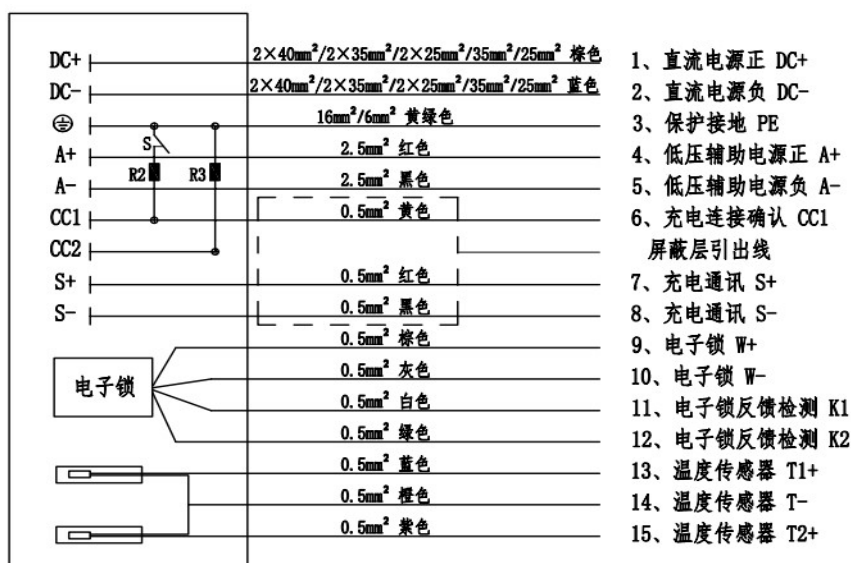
DC+
DC-
⏚
A+
A-
CC1
CC2
S+
S-
S
R2
R3
电子锁

$2\times40mm^2/2\times35mm^2/2\times25mm^2/35mm^2/25mm^2$ 棕色
$2\times40mm^2/2\times35mm^2/2\times25mm^2/35mm^2/25mm^2$ 蓝色
$16mm^2/6mm^2$ 黄绿色
$2.5mm^2$ 红色
$2.5mm^2$ 黑色
$0.5mm^2$ 黄色
$0.5mm^2$ 红色
$0.5mm^2$ 黑色
$0.5mm^2$ 棕色
$0.5mm^2$ 灰色
$0.5mm^2$ 白色
$0.5mm^2$ 绿色
$0.5mm^2$ 蓝色
$0.5mm^2$ 橙色
$0.5mm^2$ 紫色

1、直流电源正 DC+
2、直流电源负 DC-
3、保护接地 PE
4、低压辅助电源正 A+
5、低压辅助电源负 A-
6、充电连接确认 CC1
屏蔽层引出线
7、充电通讯 S+
8、充电通讯 S-
9、电子锁 W+
10、电子锁 W-
11、电子锁反馈检测 K1
12、电子锁反馈检测 K2
13、温度传感器 T1+
14、温度传感器 T-
15、温度传感器 T2+